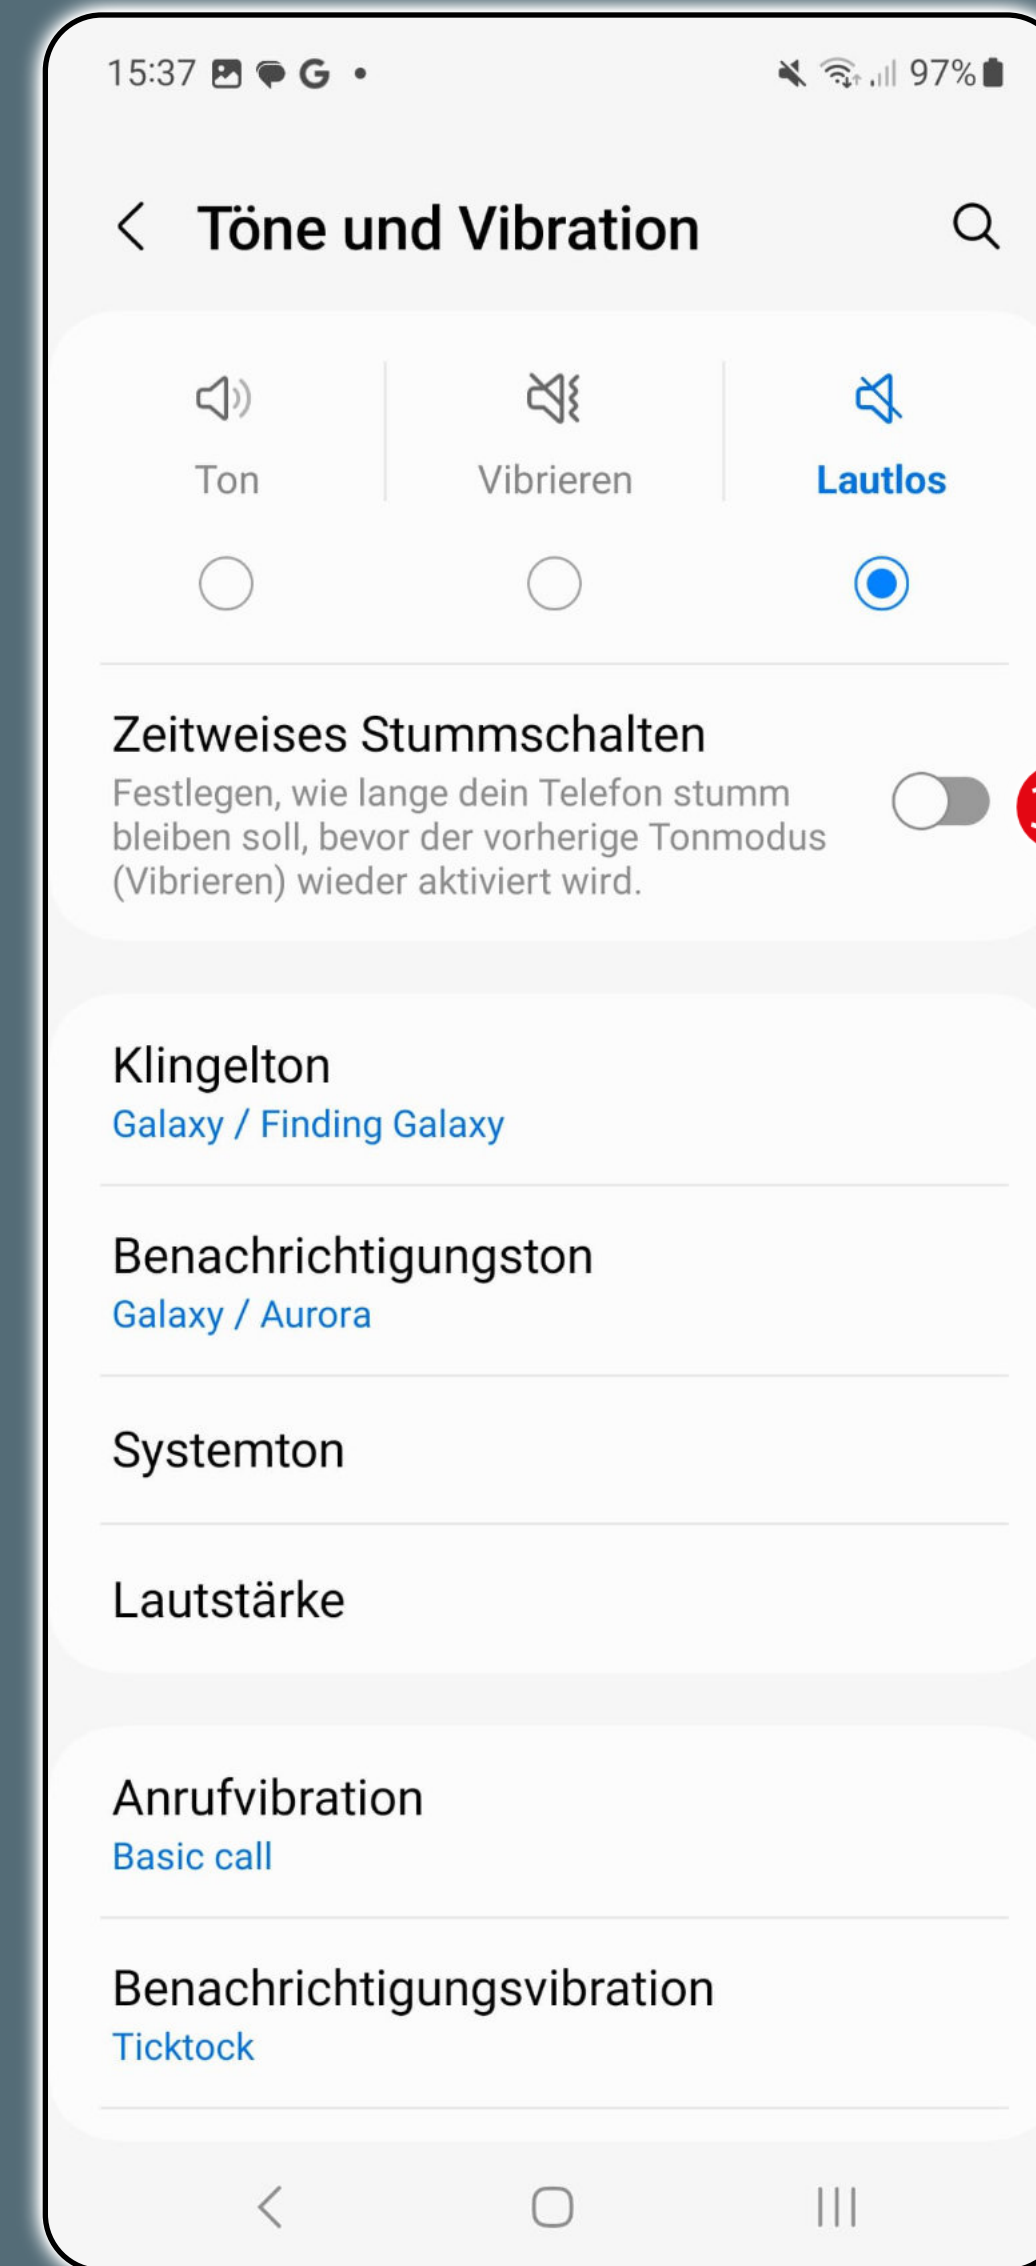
15:37 G •

97%

Töne und Vibration

Ton

Vibrieren

Lautlos

Zeitweises Stummschalten
Festlegen, wie lange dein Telefon stumm bleiben soll, bevor der vorherige Tonmodus (Vibrieren) wieder aktiviert wird.

Klingelton
Galaxy / Finding Galaxy

Benachrichtigungston
Galaxy / Aurora

Systemton

Lautstärke

Anrufvibration
Basic call

Benachrichtigungsvibration
Ticktock